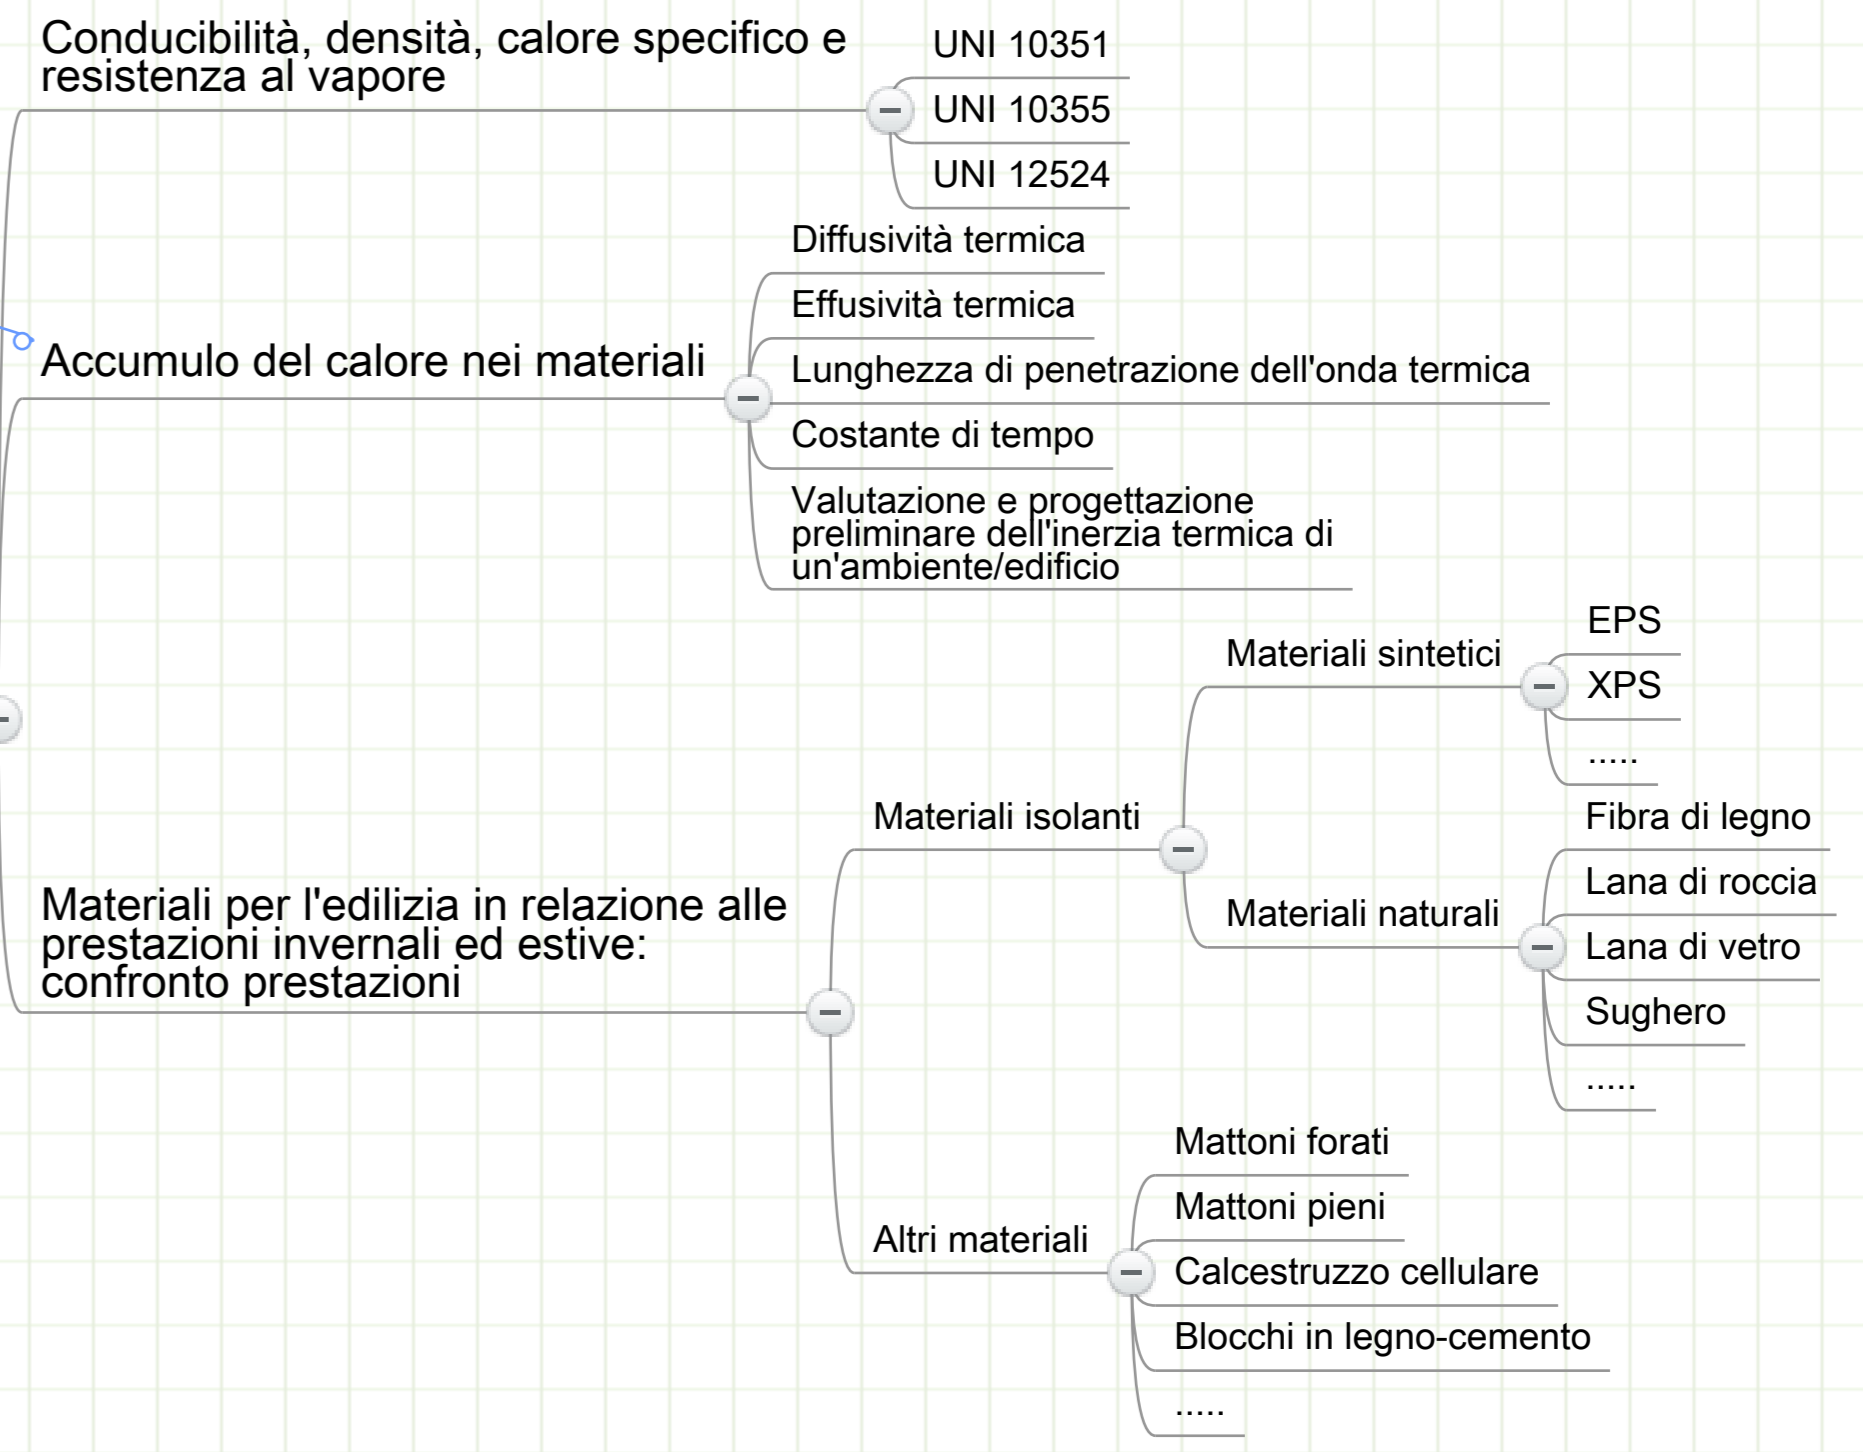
Conducibilità, densità, calore specifico e resistenza al vapore

UNI 10351

UNI 10355

UNI 12524

Accumulo del calore nei materiali

Diffusività termica

Effusività termica

Lunghezza di penetrazione dell'onda termica

Costante di tempo

Valutazione e progettazione preliminare dell'inerzia termica di un'ambiente/edificio

Materiali per l'edilizia in relazione alle prestazioni invernali ed estive: confronto prestazioni

Materiali isolanti

Materiali sintetici

EPS

XPS

.....

Materiali naturali

Fibra di legno

Lana di roccia

Lana di vetro

Sughero

.....

Altri materiali

Mattoni forati

Mattoni pieni

Calcestruzzo cellulare

Blocchi in legno-cemento

.....